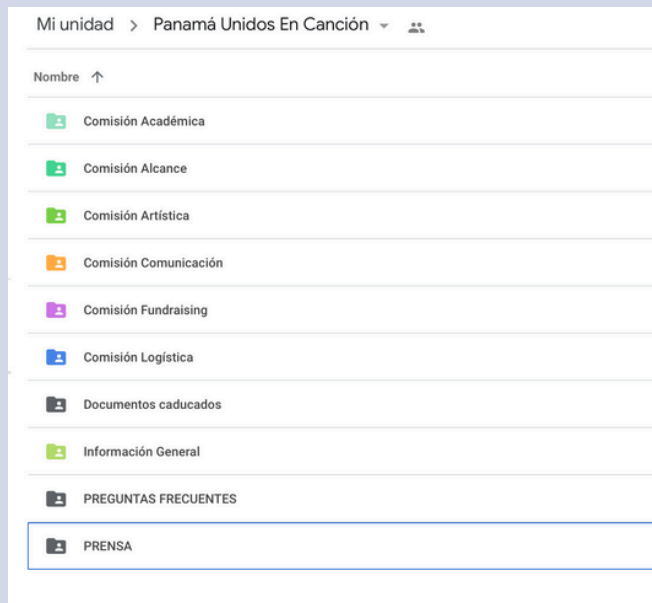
Mi unidad > Panamá Unidos En Canción

Nombre ↑

Comisión Académica

Comisión Alcance

Comisión Artística

Comisión Comunicación

Comisión Fundraising

Comisión Logística

Documentos caducados

Información General

PREGUNTAS FRECUENTES

PRENSA